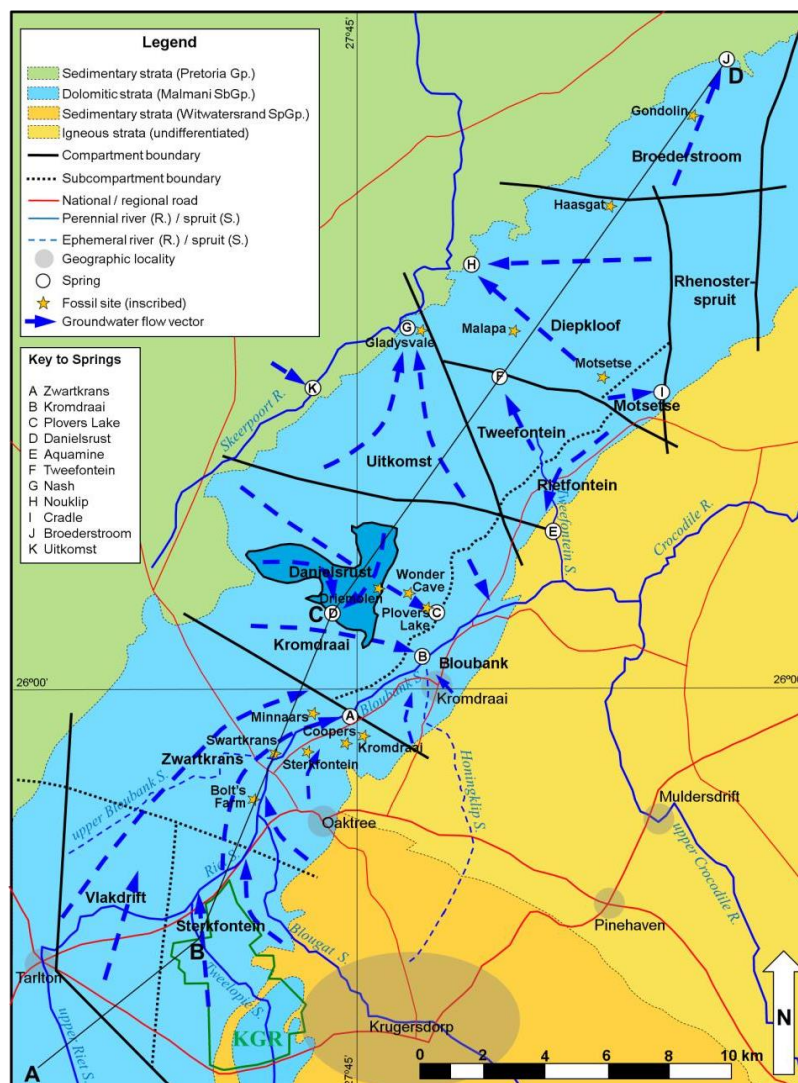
Legend
Sedimentary strata (Pretoria Gp.)
Dolomitic strata (Malmani SbGp.)
Sedimentary strata (Witwatersrand SpGp.)
Igneous strata (undifferentiated)
Compartment boundary
Subcompartment boundary
National / regional road
Perennial river (R.) / spruit (S.)
Ephemeral river (R.) / spruit (S.)
Geographic locality
Spring
Fossil site (inscribed)
Groundwater flow vector

Key to Springs
A Zwartkrans
B Kromdraai
C Plovers Lake
D Danielsrust
E Aquamine
F Tweefontein
G Nash
H Nouklip
I Cradle
J Broederstroom
K Uitkomst

27°45'
J
D
Gondolin
Broederstroom
Haasgat
H
Rhenoster-spruit
Malapa
Diepkloof
G
Gladysvale
K
Motsetse
F
I
Motsetse
Skeerpoort R.
Tweefontein
Uitkomst
Rietfontein
E
Tweefontein S.
Crocodile R.
Danielsrust
Wonder Cave
Drimolen
C
D
C
Plovers Lake
Kromdraai
B
Bloubank
26°00'
26°00'
A
Bloubank S.
Kromdraai
Minnaars
Coopers
Swartkrans
Kromdraai
Zwartkrans
Sterkfontein
Honingklip S.
upper Bloubank S.
Bolt's Farm
Muldersdrift
Oaktree
upper Crocodile R.
Riet S.
Vlakdrift
Pinehaven
Sterkfontein
B
Blougat S.
Tarlton
Zwartkops S.
KGR
upper Riet S.
Krugersdorp
27°45'
N
A
0 2 4 6 8 10 km